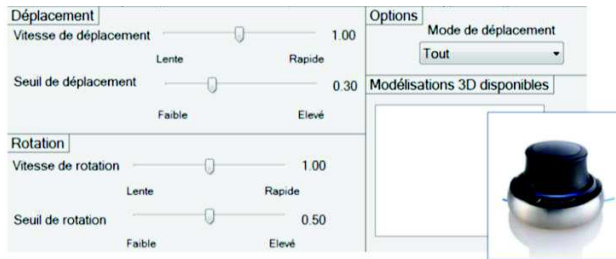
Déplacement
Vitesse de déplacement 1.00
Lente Rapide
Seuil de déplacement 0.30
Faible Elevé

Rotation
Vitesse de rotation 1.00
Lente Rapide
Seuil de rotation 0.50
Faible Elevé

Options
Mode de déplacement
Tout

Modélisations 3D disponibles